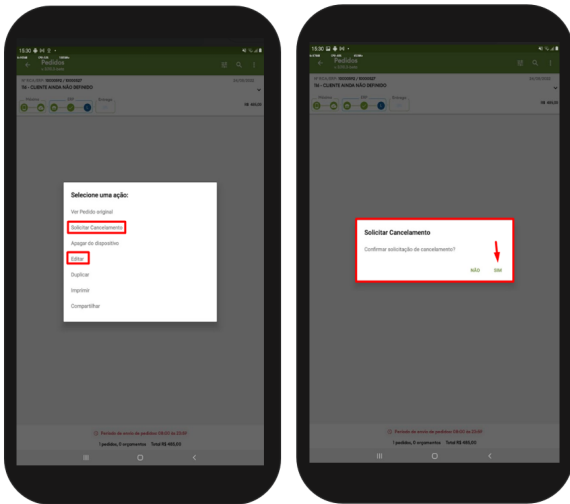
18:30
Pedidos
TM - CLIENTE AINDA NÃO DEFINIDO
R$ 405,00

Selecione uma ação:
Ver Pedido original
Solicitar Cancelamento
Apagar do dispositivo
Editar
Duplicar
Imprimir
Compartilhar

1 pedido, 0 orçamentos Total R$ 405,00

18:30
Pedidos
TM - CLIENTE AINDA NÃO DEFINIDO
R$ 405,00

Solicitar Cancelamento
Confirmar solicitação de cancelamento?
NÃO SIM

1 pedido, 0 orçamentos Total R$ 405,00